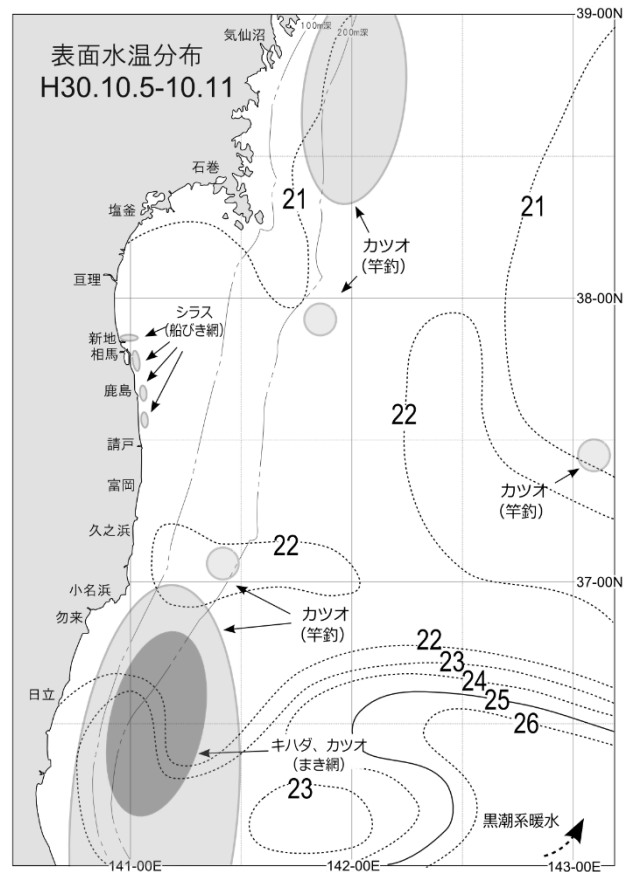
表面水温分布
H30.10.5-10.11

気仙沼
100m深
200m深
39-00N
石巻
21
塩釜
カツオ
(竿釣)
21
亘理
38-00N
シラス
(船びき網)
新地
相馬
鹿島
22
請戸
カツオ
(竿釣)
富岡
久之浜
22
小名浜
37-00N
勿来
カツオ
(竿釣)
22
23
24
日立
25
26
キハダ、カツオ
(まき網)
23
黒潮系暖水
141-00E
142-00E
143-00E